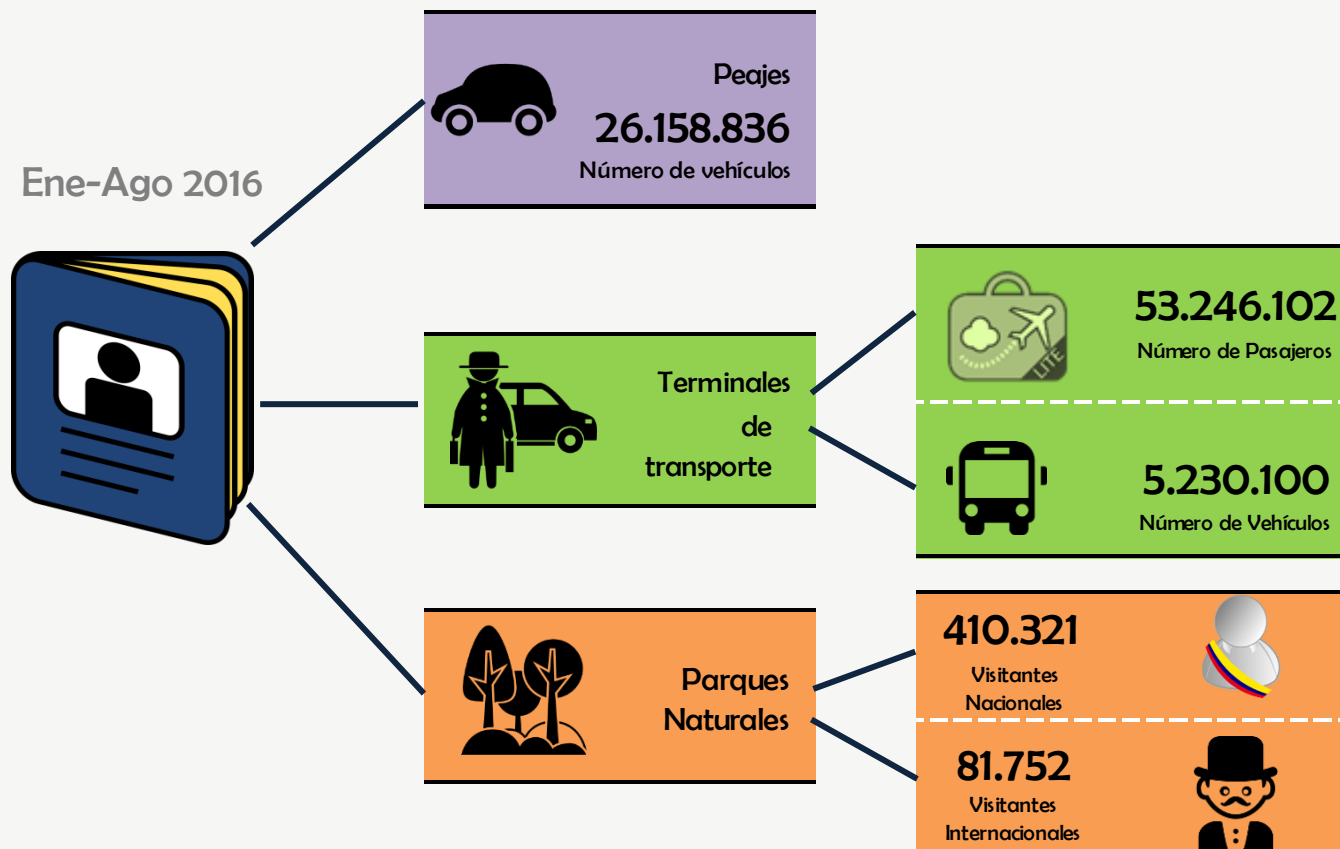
Ene-Ago 2016

Peajes
26.158.836
Número de vehículos

Terminales de transporte

53.246.102
Número de Pasajeros

LITE

5.230.100
Número de Vehículos

Parques Naturales

410.321
Visitantes Nacionales

81.752
Visitantes Internacionales